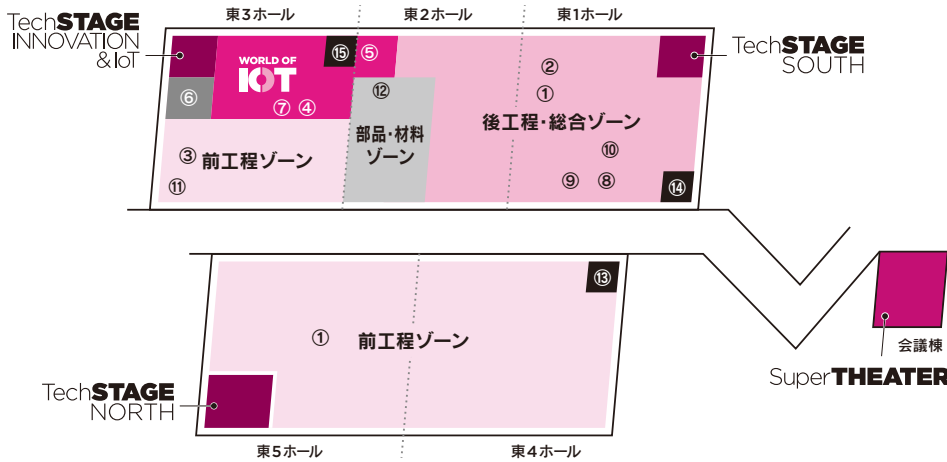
TechSTAGE INNOVATION & IoT

東3ホール

東2ホール

東1ホール

TechSTAGE SOUTH

WORLD OF IOT

⑮ ⑤

⑥

⑦ ④

⑫

②

①

後工程・総合ゾーン

③ 前工程ゾーン

部品・材料ゾーン

⑩

⑪

⑨ ⑧

⑭

⑬

① 前工程ゾーン

会議棟

SuperTHEATER

TechSTAGE NORTH

東5ホール

東4ホール